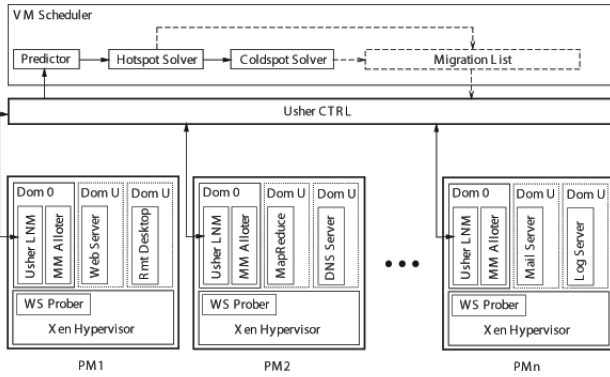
VM Scheduler

Predictor

Hotspot Solver

Coldspot Solver

Migration List

Usher CTRL

Dom 0

Usher LNM

MM Alloter

Dom U

Web Server

Dom U

Rmt Desktop

WS Prober

Xen Hypervisor

PM1

Dom 0

Usher LNM

MM Alloter

Dom U

MapReduce

Dom U

DNS Server

WS Prober

Xen Hypervisor

PM2

•••

Dom 0

Usher LNM

MM Alloter

Dom U

Mail Server

Dom U

Log Server

WS Prober

Xen Hypervisor

PMn